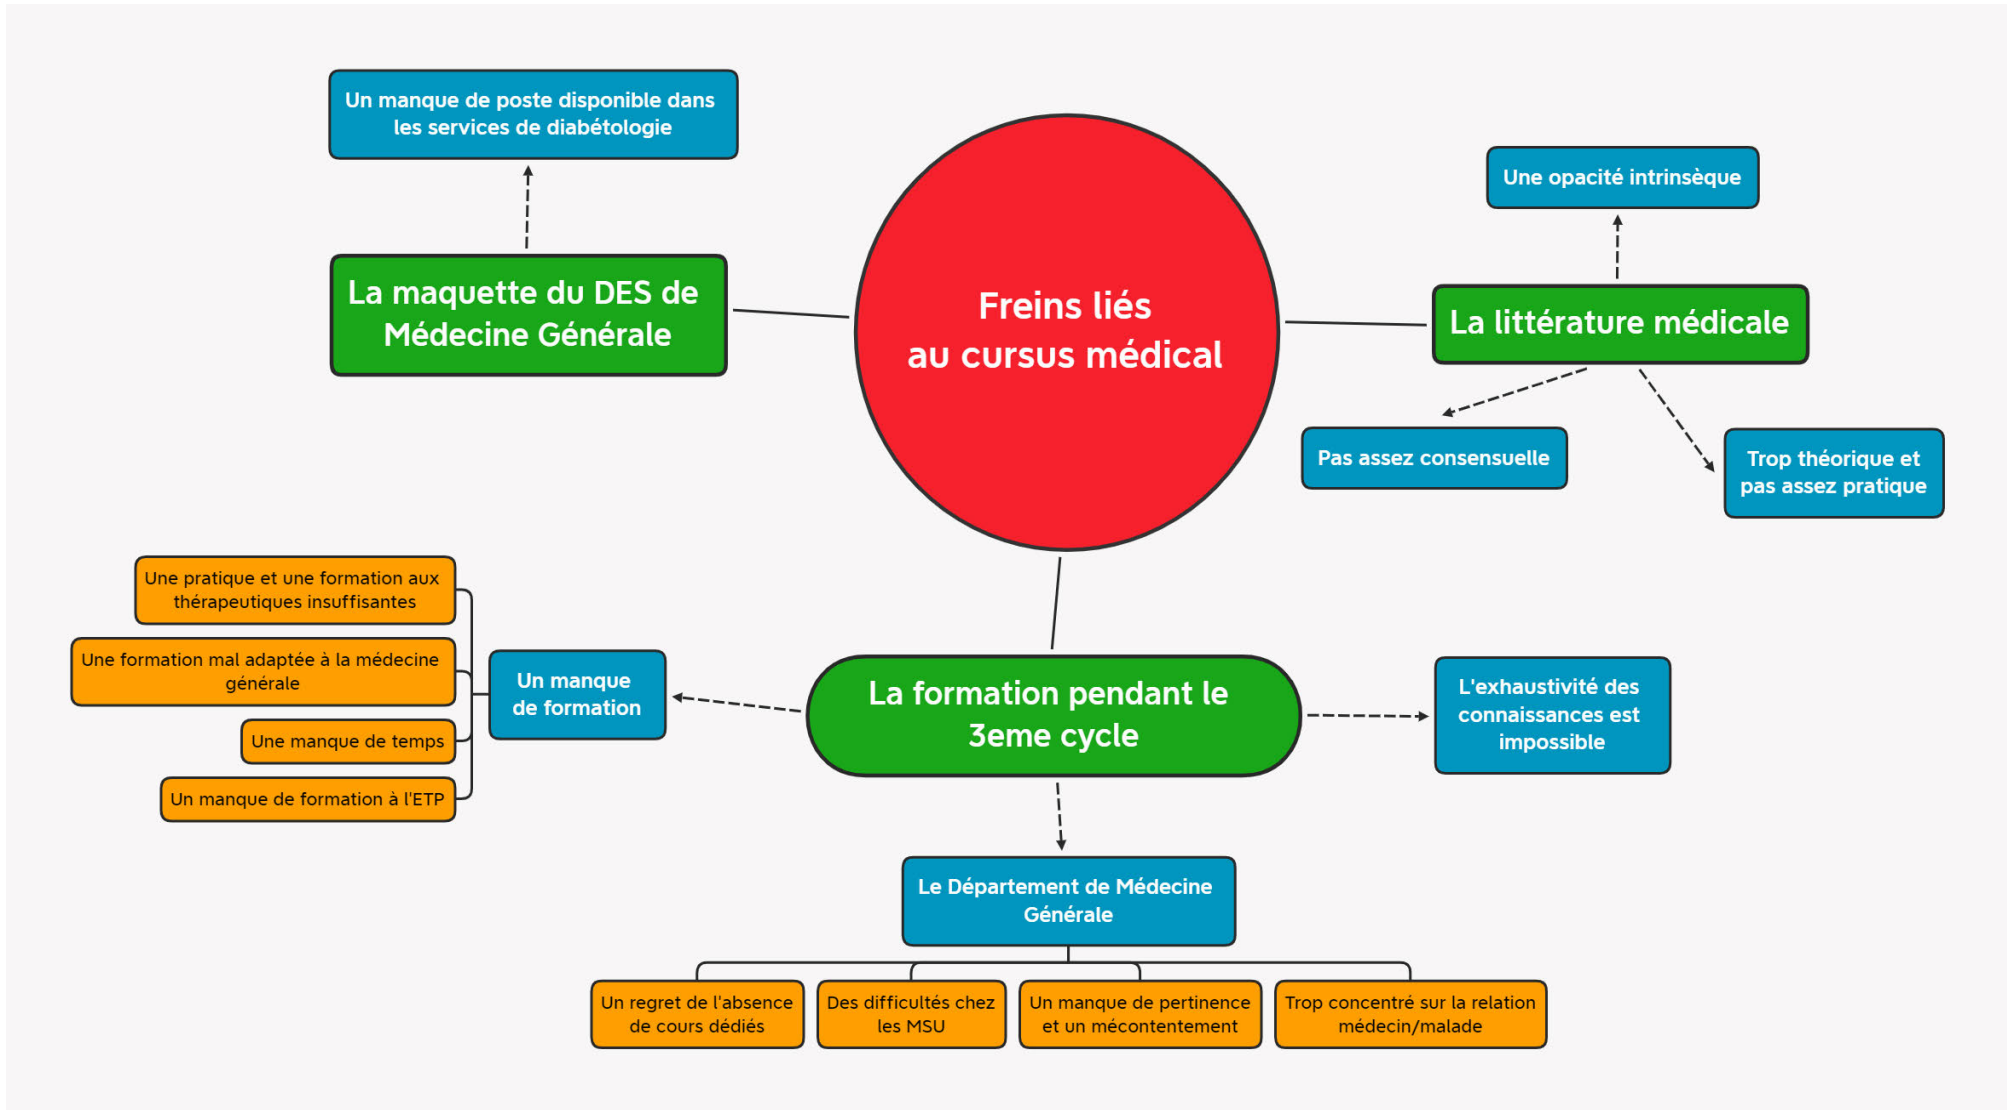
Freins liés au cursus médical

La maquette du DES de Médecine Générale

Un manque de poste disponible dans les services de diabétologie

La littérature médicale

Une opacité intrinsèque

Pas assez consensuelle

Trop théorique et pas assez pratique

La formation pendant le 3eme cycle

Un manque de formation

Une pratique et une formation aux thérapeutiques insuffisantes

Une formation mal adaptée à la médecine générale

Une manque de temps

Un manque de formation à l'ETP

L'exhaustivité des connaissances est impossible

Le Département de Médecine Générale

Un regret de l'absence de cours dédiés

Des difficultés chez les MSU

Un manque de pertinence et un mécontentement

Trop concentré sur la relation médecin/malade